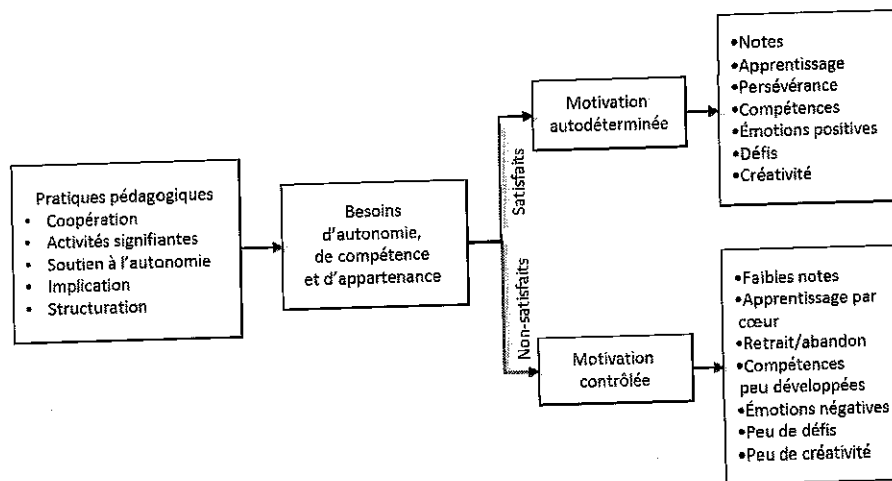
Pratiques pédagogiques
• Coopération
• Activités signifiantes
• Soutien à l'autonomie
• Implication
• Structuration

Besoins d'autonomie, de compétence et d'appartenance

Satisfaits

Non-satisfaits

Motivation autodéterminée

•Notes
•Apprentissage
•Persévérance
•Compétences
•Émotions positives
•Défis
•Créativité

Motivation contrôlée

•Faibles notes
•Apprentissage par cœur
•Retrait/abandon
•Compétences peu développées
•Émotions négatives
•Peu de défis
•Peu de créativité